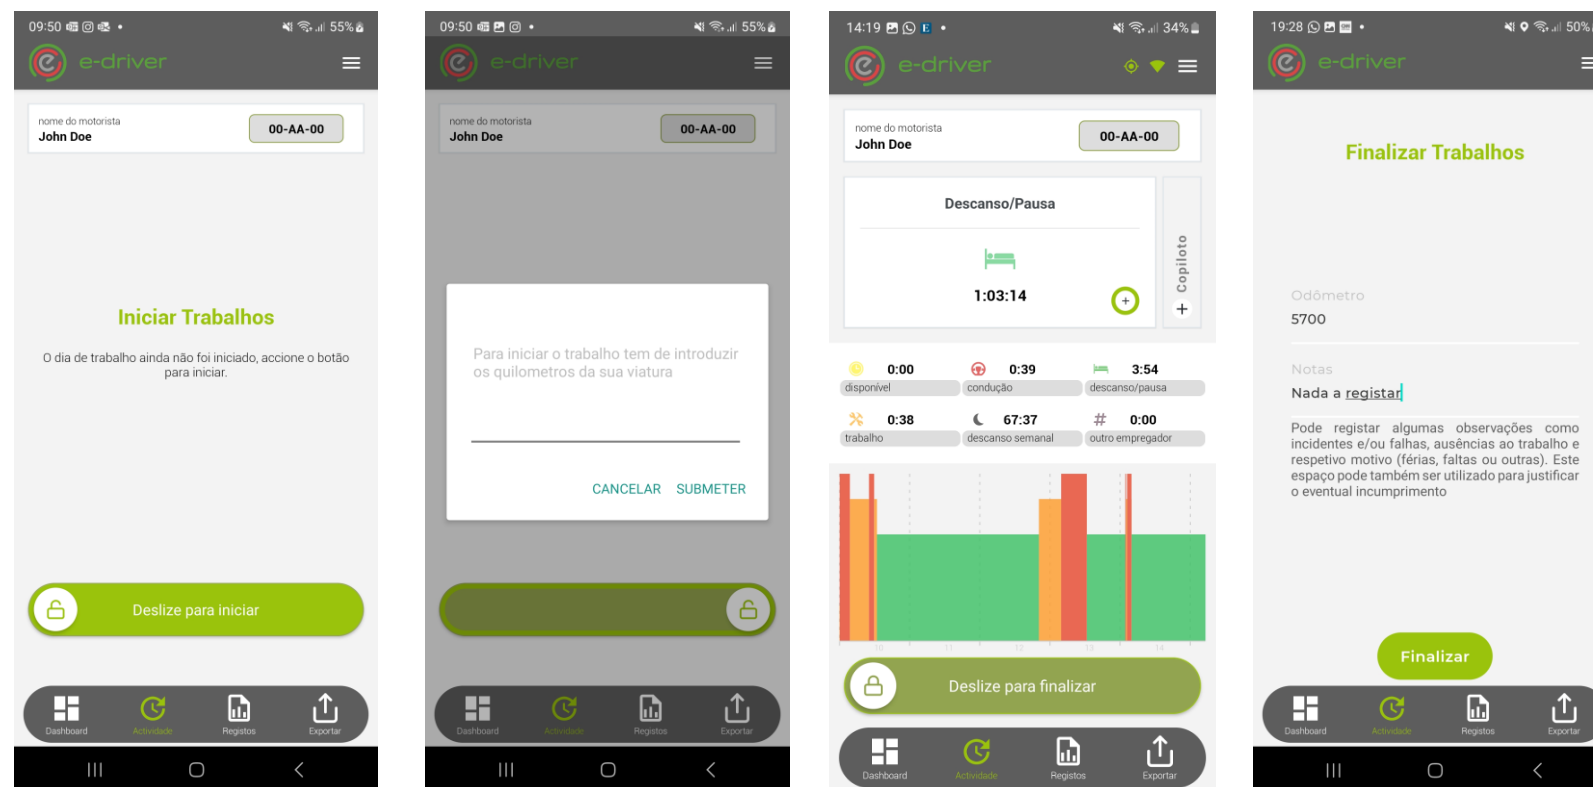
09:50 55%

e-driver

nome do motorista
John Doe
00-AA-00

Iniciar Trabalhos

O dia de trabalho ainda não foi iniciado, accione o botão para iniciar.

Deslize para iniciar

Dashboard Actividade Registos Exportar

09:50 55%

e-driver

nome do motorista
John Doe
00-AA-00

Para iniciar o trabalho tem de introduzir os quilometros da sua viatura

CANCELAR SUBMETER

Dashboard Actividade Registos Exportar

14:19 34%

e-driver

nome do motorista
John Doe
00-AA-00

Descanso/Pausa

1:03:14

Copiloto

| 0:00 | 0:39 | 3:54 |
|---|---|---|
| disponível | condução | descanso/pausa |
| 0:38 | 67:37 | 0:00 |
| trabalho | descanso semanal | outro empregador |

Deslize para finalizar

Dashboard Actividade Registos Exportar

19:28 50%

e-driver

Finalizar Trabalhos

Odómetro
5700

Notas
Nada a registar

Pode registar algumas observações como incidentes e/ou falhas, ausências ao trabalho e respetivo motivo (férias, faltas ou outras). Este espaço pode também ser utilizado para justificar o eventual incumprimento

Finalizar

Dashboard Actividade Registos Exportar